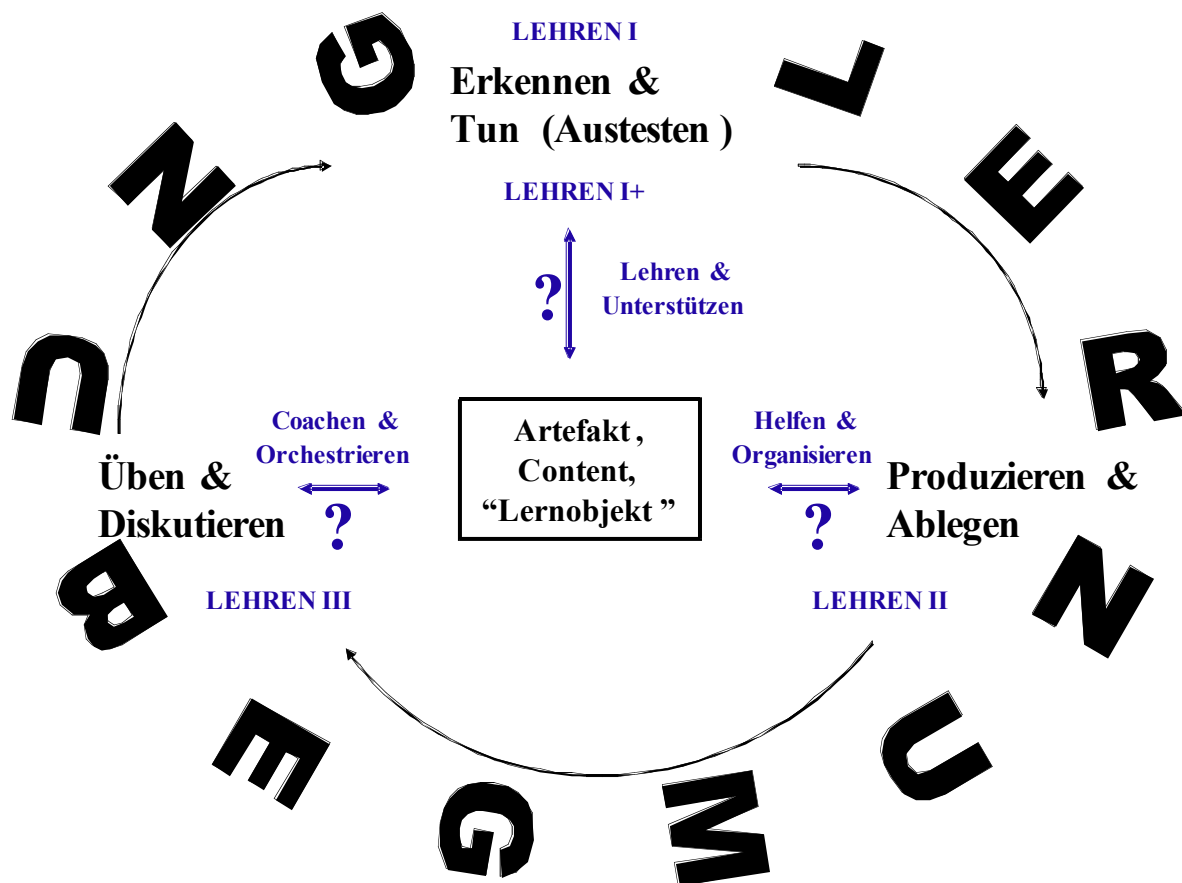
LEHREN I

Erkennen & Tun (Austesten )

LEHREN I+

?

Lehren & Unterstützen

Coachen & Orchestrieren

Artefakt , Content, “Lernobjekt ”

Helfen & Organisieren

Üben & Diskutieren

?

?

Produzieren & Ablegen

LEHREN III

LEHREN II

LERNUMGEBUNG